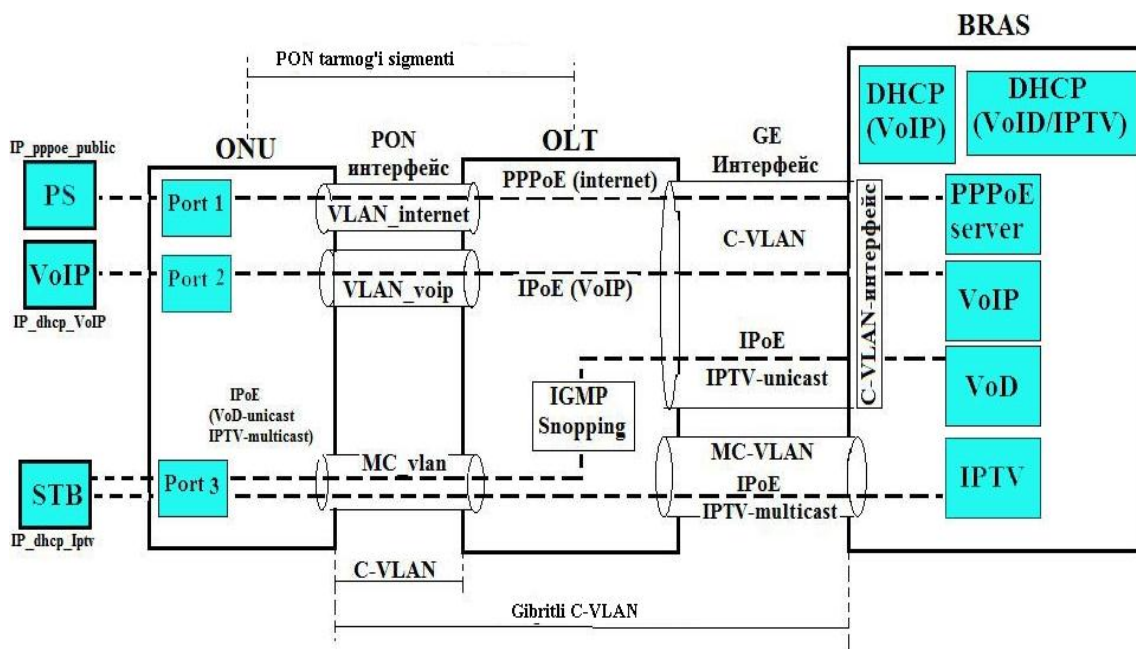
BRAS

PON tarmog'i sigmenti

DHCP (VoIP)

DHCP (VoID/IPTV)

IP_pppoe_public

ONU

PON интерфейс

OLT

GE Интерфейс

PS

Port 1

VLAN_internet

PPPoE (internet)

C-VLAN-интерфейс

PPPoE server

C-VLAN

VoIP

Port 2

VLAN_voip

IPoE (VoIP)

VoIP

IP_dhcp_VoIP

IPoE

IPTV-unicast

VoD

IPoE (VoD-unicast IPTV-multicast)

IGMP Snopping

MC-VLAN

IPoE

IPTV-multicast

IPTV

STB

Port 3

MC_vlan

IP_dhcp_Iptv

C-VLAN

Gibritli C-VLAN